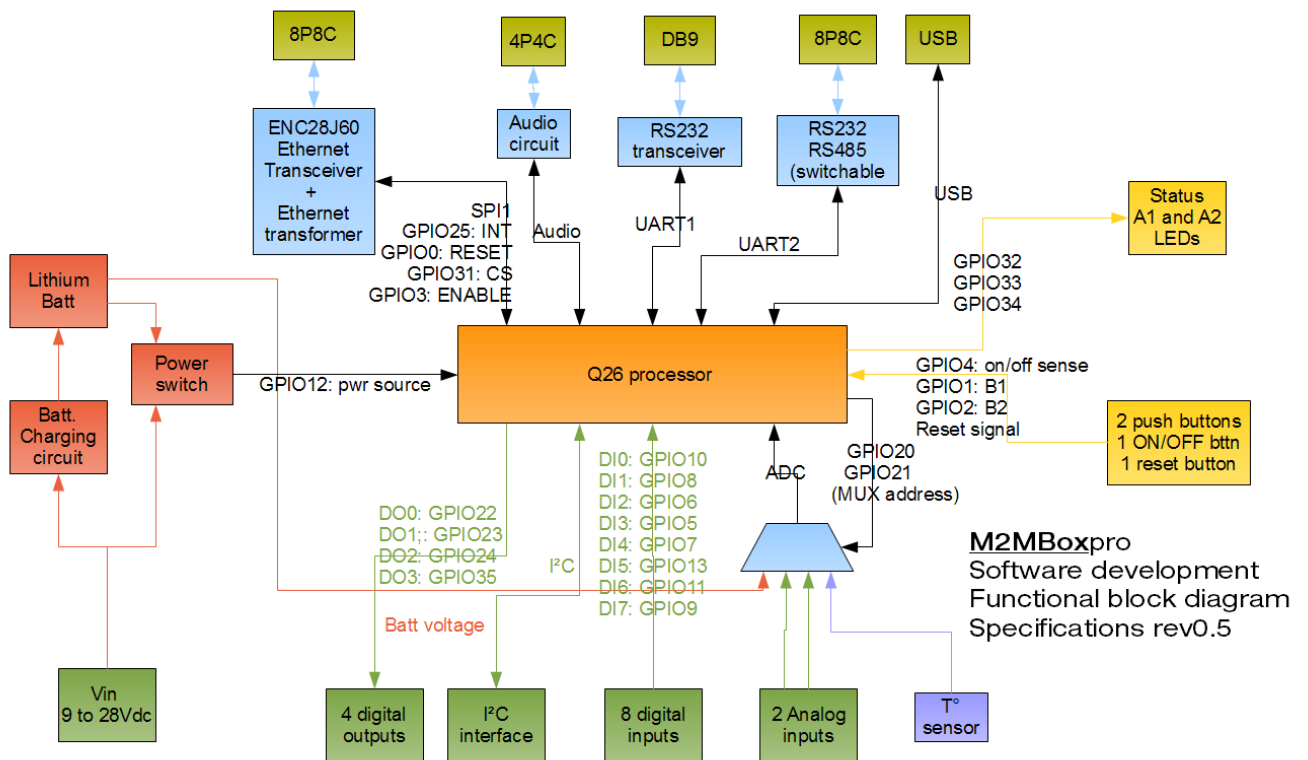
8P8C

4P4C

DB9

8P8C

USB

ENC28J60 Ethernet Transceiver + Ethernet transformer

Audio circuit

RS232 transceiver

RS232 RS485 (switchable

USB

Status A1 and A2 LEDs

SPI1
GPIO25: INT
GPIO0: RESET
GPIO31: CS
GPIO3: ENABLE

Audio

UART1

UART2

GPIO32
GPIO33
GPIO34

Lithium Batt

Power switch

GPIO12: pwr source

Q26 processor

GPIO4: on/off sense
GPIO1: B1
GPIO2: B2
Reset signal

2 push buttons
1 ON/OFF bttn
1 reset button

Batt. Charging circuit

DI0: GPIO10
DI1: GPIO8
DI2: GPIO6
DI3: GPIO5
DI4: GPIO7
DI5: GPIO13
DI6: GPIO11
DI7: GPIO9

ADC

GPIO20
GPIO21
(MUX address)

DO0: GPIO22
DO1;: GPIO23
DO2: GPIO24
DO3: GPIO35

I²C

M2MBoxpro
Software development
Functional block diagram
Specifications rev0.5

Batt voltage

Vin
9 to 28Vdc

4 digital outputs

I²C interface

8 digital inputs

2 Analog inputs

T° sensor